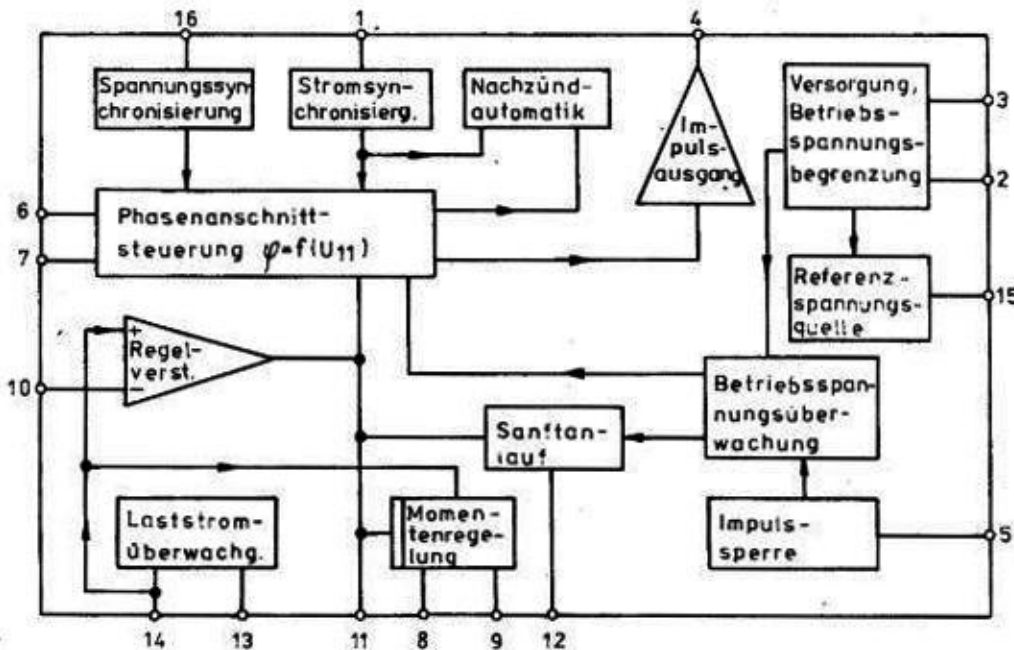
16

1

4

Spannungssynchronisierung

Stromsynchronisierg.

Nachzündautomatik

Impulsausgang

Versorgung, Betriebsspannungsbegrenzung

3

2

6

7

Phasenanschnittsteuerung $\varphi = f(U_{11})$

Referenzspannungsquelle

15

+

Regelverst.

−

10

Betriebsspannungsüberwachung

Sanftanlauf

Laststromüberwachg.

Momentenregelung

Impulssperre

5

14

13

11

8

9

12